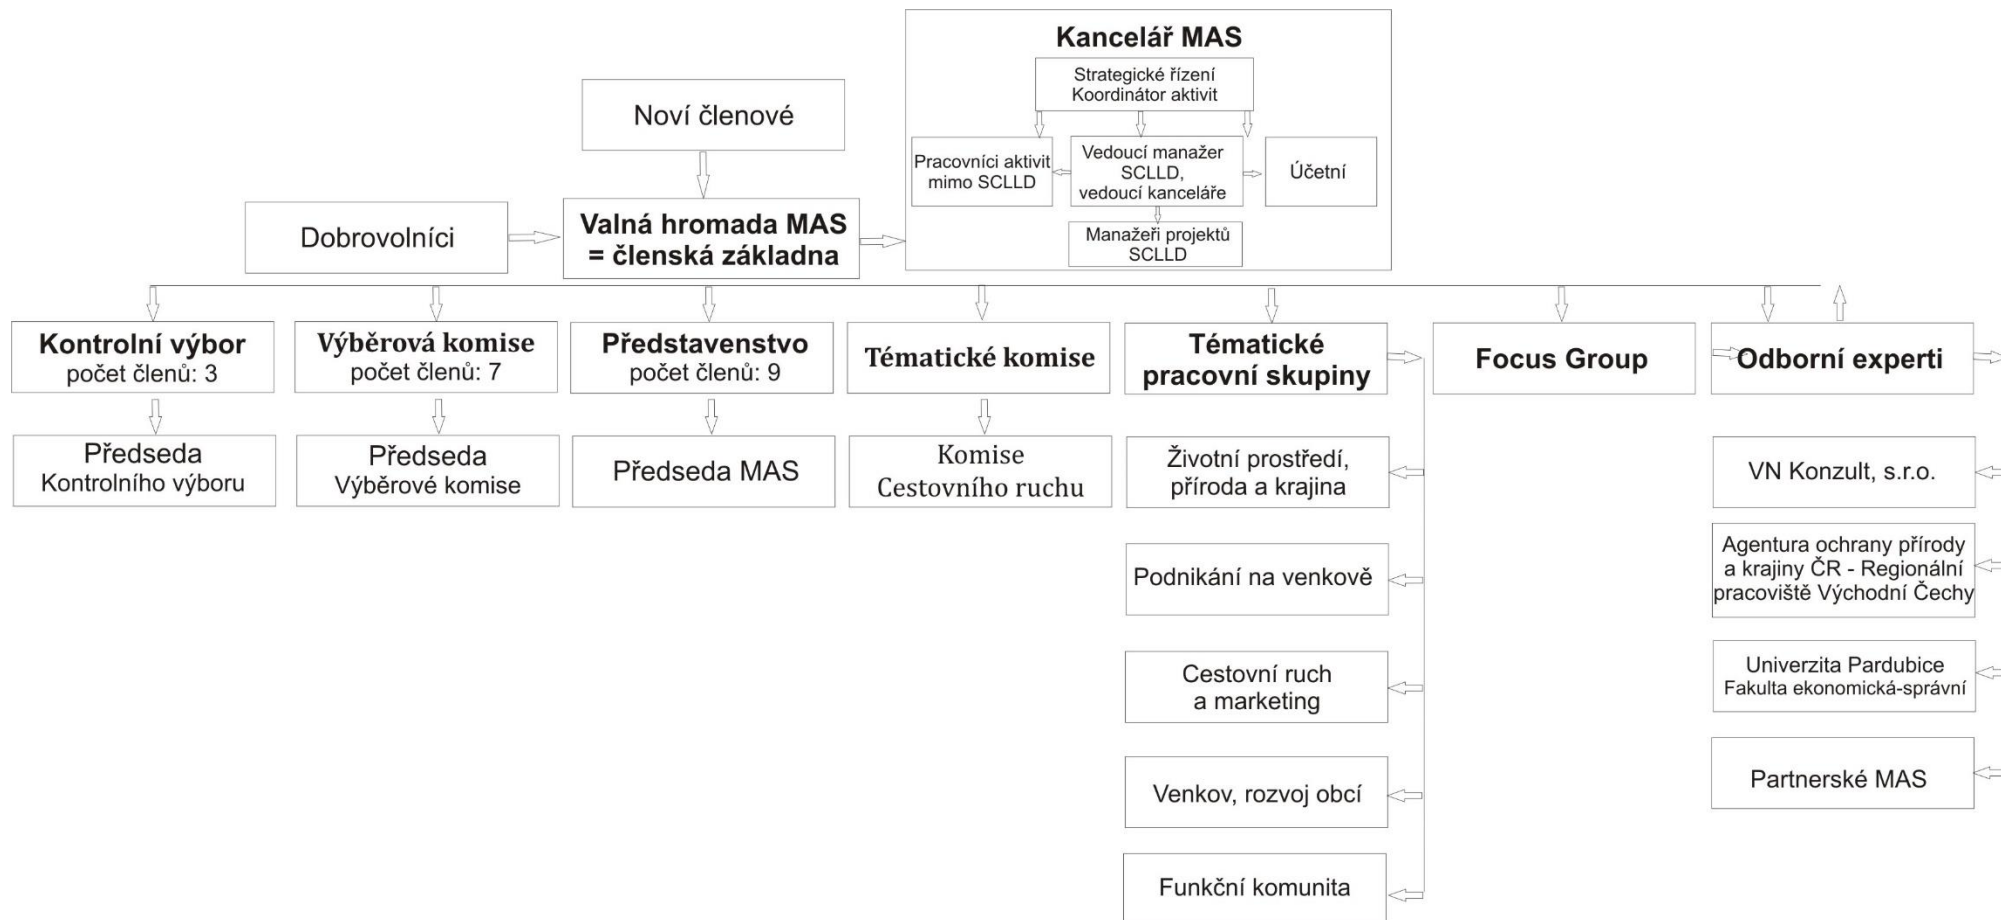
Kancelář MAS

Strategické řízení
Koordinátor aktivit

Pracovníci aktivit mimo SCLLD

Vedoucí manažer SCLLD, vedoucí kanceláře

Účetní

Manažeři projektů SCLLD

Noví členové

Dobrovolníci

Valná hromada MAS = členská základna

Kontrolní výbor
počet členů: 3

Výběrová komise
počet členů: 7

Představenstvo
počet členů: 9

Tématické komise

Tématické pracovní skupiny

Focus Group

Odborní experti

Předseda
Kontrolního výboru

Předseda
Výběrové komise

Předseda MAS

Komise
Cestovního ruchu

Životní prostředí, příroda a krajina

Podnikání na venkově

Cestovní ruch a marketing

Venkov, rozvoj obcí

Funkční komunita

VN Konzult, s.r.o.

Agentura ochrany přírody a krajiny ČR - Regionální pracoviště Východní Čechy

Univerzita Pardubice
Fakulta ekonomická-správní

Partnerské MAS